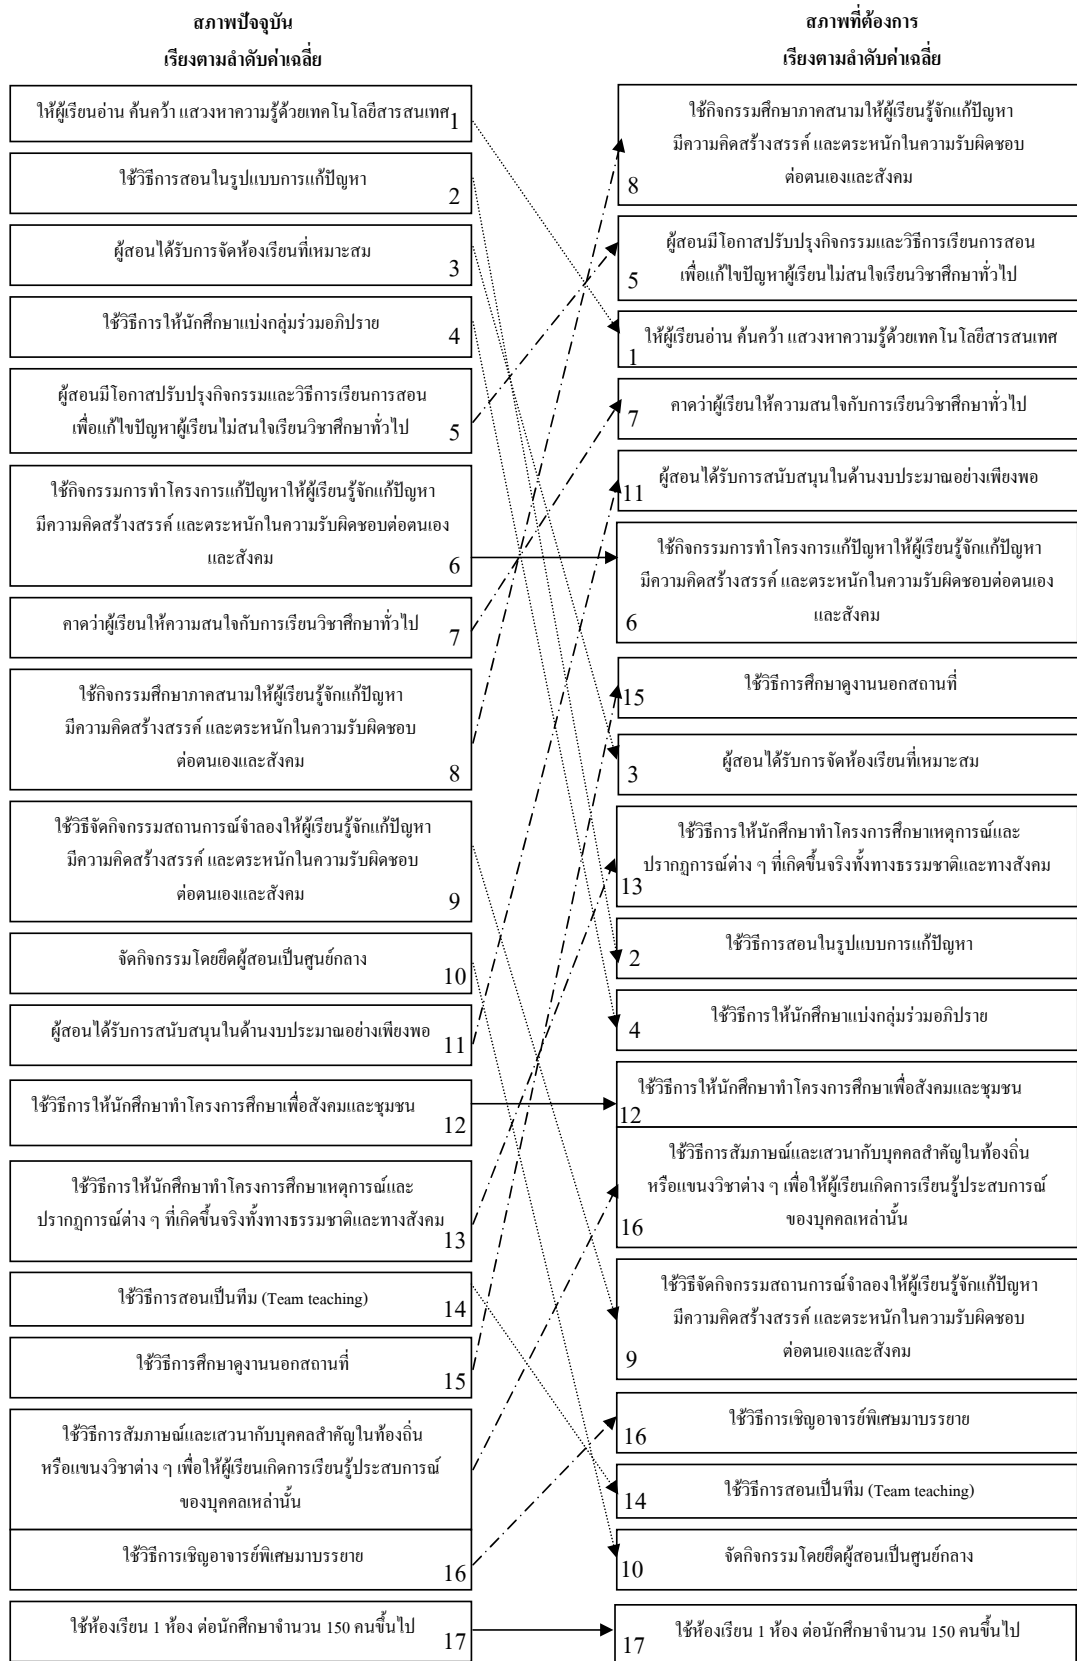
สภาพปัจจุบัน
เรียงตามลำดับค่าเฉลี่ย

ให้ผู้เรียนอ่าน ค้นคว้า แสวงหาความรู้ด้วยเทคโนโลยีสารสนเทศ 1

ใช้วิธีการสอนในรูปแบบการแก้ปัญหา 2

ผู้สอนได้รับการจัดห้องเรียนที่เหมาะสม 3

ใช้วิธีการให้นักศึกษาแบ่งกลุ่มร่วมอภิปราย 4

ผู้สอนมีโอกาสปรับปรุงกิจกรรมและวิธีการเรียนการสอน เพื่อแก้ไขปัญหาผู้เรียนไม่สนใจเรียนวิชาศึกษาทั่วไป 5

ใช้กิจกรรมการทำโครงการแก้ปัญหาให้ผู้เรียนรู้จักแก้ปัญหา มีความคิดสร้างสรรค์ และตระหนักในความรับผิดชอบต่อตนเอง และสังคม 6

คาดว่าผู้เรียนให้ความสนใจกับการเรียนวิชาศึกษาทั่วไป 7

ใช้กิจกรรมศึกษาภาคสนามให้ผู้เรียนรู้จักแก้ปัญหา มีความคิดสร้างสรรค์ และตระหนักในความรับผิดชอบ ต่อตนเองและสังคม 8

ใช้วิธีจัดกิจกรรมสถานการณ์จำลองให้ผู้เรียนรู้จักแก้ปัญหา มีความคิดสร้างสรรค์ และตระหนักในความรับผิดชอบ ต่อตนเองและสังคม 9

จัดกิจกรรมโดยยึดผู้สอนเป็นศูนย์กลาง 10

ผู้สอนได้รับการสนับสนุนในด้านงบประมาณอย่างเพียงพอ 11

ใช้วิธีการให้นักศึกษาทำโครงการศึกษาเพื่อสังคมและชุมชน 12

ใช้วิธีการให้นักศึกษาทำโครงการศึกษาเหตุการณ์และ ปรากฏการณ์ต่าง ๆ ที่เกิดขึ้นจริงทั้งทางธรรมชาติและทางสังคม 13

ใช้วิธีการสอนเป็นทีม (Team teaching) 14

ใช้วิธีการศึกษาดูงานนอกสถานที่ 15

ใช้วิธีการสัมภาษณ์และเสวนากับบุคคลสำคัญในท้องถิ่น หรือแขนงวิชาต่าง ๆ เพื่อให้ผู้เรียนเกิดการเรียนรู้ประสบการณ์ ของบุคคลเหล่านั้น

ใช้วิธีการเชิญอาจารย์พิเศษมาบรรยาย 16

ใช้ห้องเรียน 1 ห้อง ต่อนักศึกษาจำนวน 150 คนขึ้นไป 17

สภาพที่ต้องการ
เรียงตามลำดับค่าเฉลี่ย

ใช้กิจกรรมศึกษาภาคสนามให้ผู้เรียนรู้จักแก้ปัญหา มีความคิดสร้างสรรค์ และตระหนักในความรับผิดชอบ ต่อตนเองและสังคม 8

ผู้สอนมีโอกาสปรับปรุงกิจกรรมและวิธีการเรียนการสอน เพื่อแก้ไขปัญหาผู้เรียนไม่สนใจเรียนวิชาศึกษาทั่วไป 5

ให้ผู้เรียนอ่าน ค้นคว้า แสวงหาความรู้ด้วยเทคโนโลยีสารสนเทศ 1

คาดว่าผู้เรียนให้ความสนใจกับการเรียนวิชาศึกษาทั่วไป 7

ผู้สอนได้รับการสนับสนุนในด้านงบประมาณอย่างเพียงพอ 11

ใช้กิจกรรมการทำโครงการแก้ปัญหาให้ผู้เรียนรู้จักแก้ปัญหา มีความคิดสร้างสรรค์ และตระหนักในความรับผิดชอบต่อตนเอง และสังคม 6

ใช้วิธีการศึกษาดูงานนอกสถานที่ 15

ผู้สอนได้รับการจัดห้องเรียนที่เหมาะสม 3

ใช้วิธีการให้นักศึกษาทำโครงการศึกษาเหตุการณ์และ ปรากฏการณ์ต่าง ๆ ที่เกิดขึ้นจริงทั้งทางธรรมชาติและทางสังคม 13

ใช้วิธีการสอนในรูปแบบการแก้ปัญหา 2

ใช้วิธีการให้นักศึกษาแบ่งกลุ่มร่วมอภิปราย 4

ใช้วิธีการให้นักศึกษาทำโครงการศึกษาเพื่อสังคมและชุมชน 12

ใช้วิธีการสัมภาษณ์และเสวนากับบุคคลสำคัญในท้องถิ่น หรือแขนงวิชาต่าง ๆ เพื่อให้ผู้เรียนเกิดการเรียนรู้ประสบการณ์ ของบุคคลเหล่านั้น 16

ใช้วิธีจัดกิจกรรมสถานการณ์จำลองให้ผู้เรียนรู้จักแก้ปัญหา มีความคิดสร้างสรรค์ และตระหนักในความรับผิดชอบ ต่อตนเองและสังคม 9

ใช้วิธีการเชิญอาจารย์พิเศษมาบรรยาย 16

ใช้วิธีการสอนเป็นทีม (Team teaching) 14

จัดกิจกรรมโดยยึดผู้สอนเป็นศูนย์กลาง 10

ใช้ห้องเรียน 1 ห้อง ต่อนักศึกษาจำนวน 150 คนขึ้นไป 17